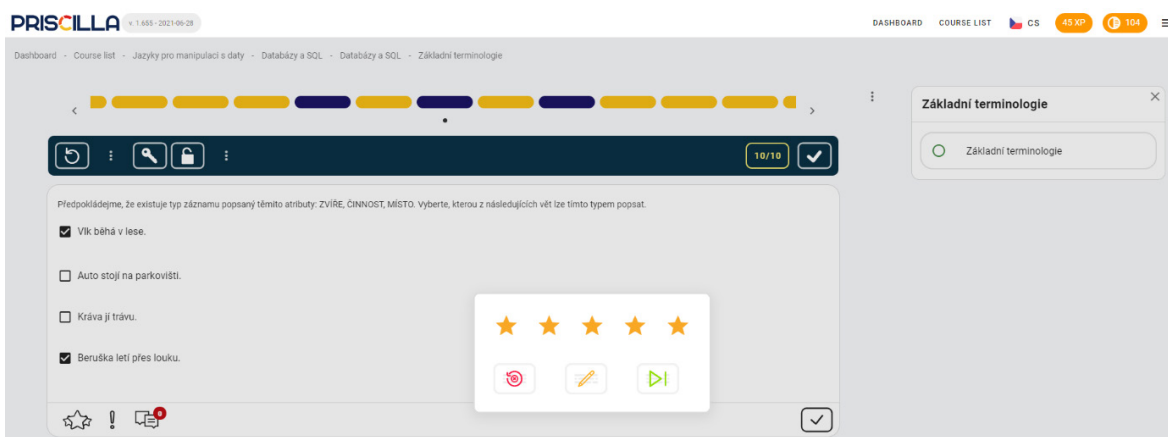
PRISCILLA v. 1.655 - 2021-06-28

DASHBOARD COURSE LIST CS 45 XP 104

Dashboard - Course list - Jazyky pro manipulací s daty - Databázy a SQL - Databázy a SQL - Základní terminologie

10/10

Předpokládejme, že existuje typ záznamu popsaný těmito atributy: ZVÍŘE, ČINNOST, MÍSTO. Vyberte, kterou z následujících vět lze tímto typem popsat.

Vlk běhá v lese.

Auto stojí na parkovišti.

Kráva jí trávu.

Beruška letí přes louku.

0

Základní terminologie

Základní terminologie